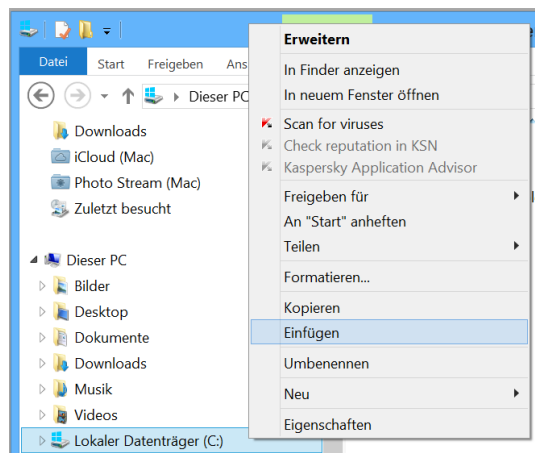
Datei Start Freigeben Ans

Dieser PC

Downloads
iCloud (Mac)
Photo Stream (Mac)
Zuletzt besucht

Dieser PC
Bilder
Desktop
Dokumente
Downloads
Musik
Videos
Lokaler Datenträger (C:)

Erweitern
In Finder anzeigen
In neuem Fenster öffnen
Scan for viruses
Check reputation in KSN
Kaspersky Application Advisor
Freigeben für
An "Start" anheften
Teilen
Formatieren...
Kopieren
Einfügen
Umbenennen
Neu
Eigenschaften